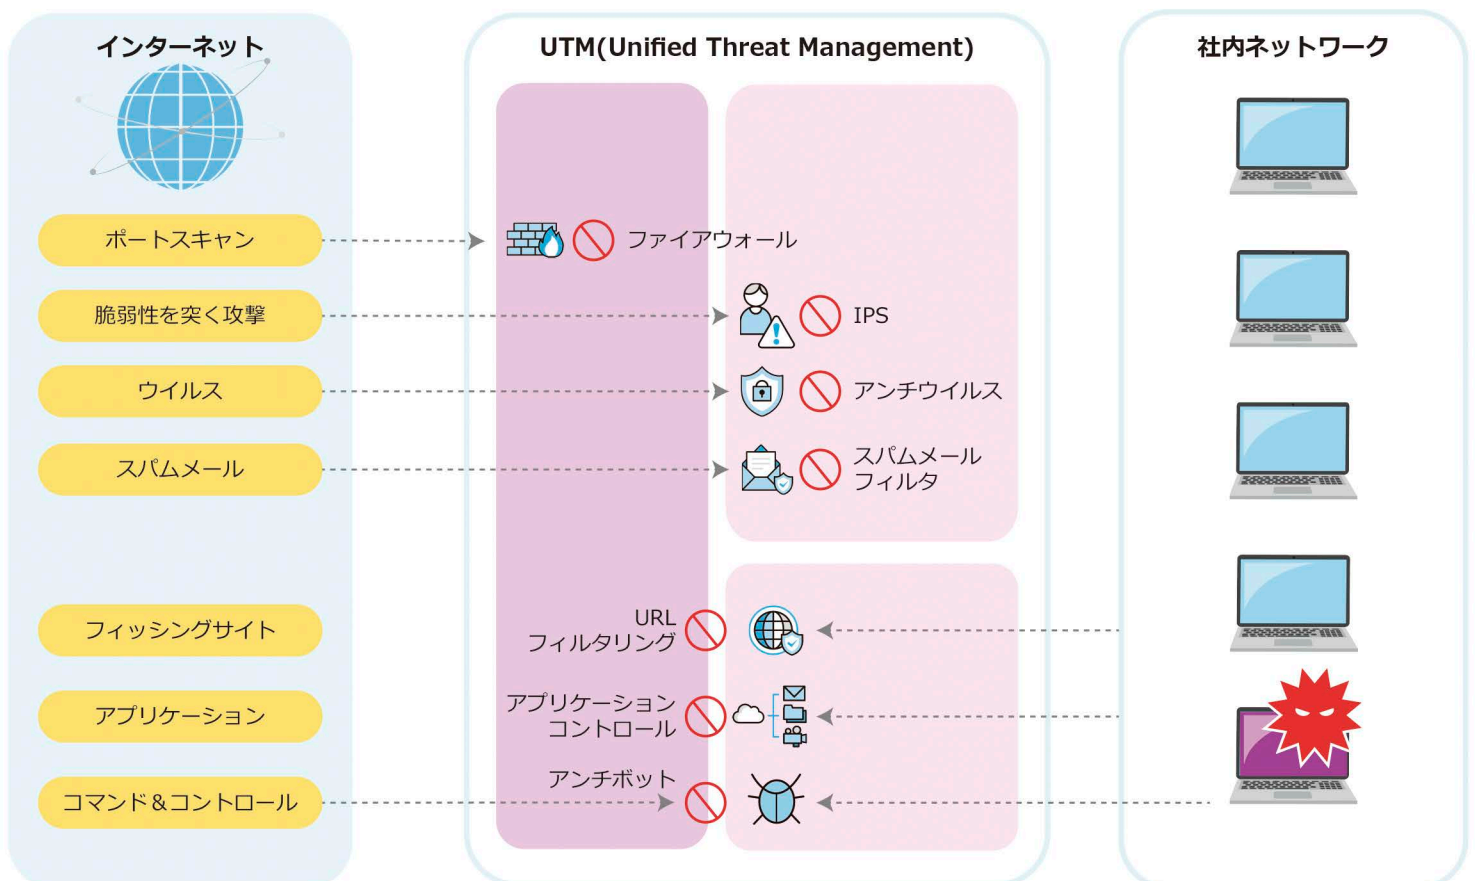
インターネット

ポートスキャン

脆弱性を突く攻撃

ウイルス

スパムメール

フィッシングサイト

アプリケーション

コマンド＆コントロール

UTM(Unified Threat Management)

ファイアウォール

IPS

アンチウイルス

スパムメール
フィルタ

URL
フィルタリング

アプリケーション
コントロール

アンチボット

社内ネットワーク